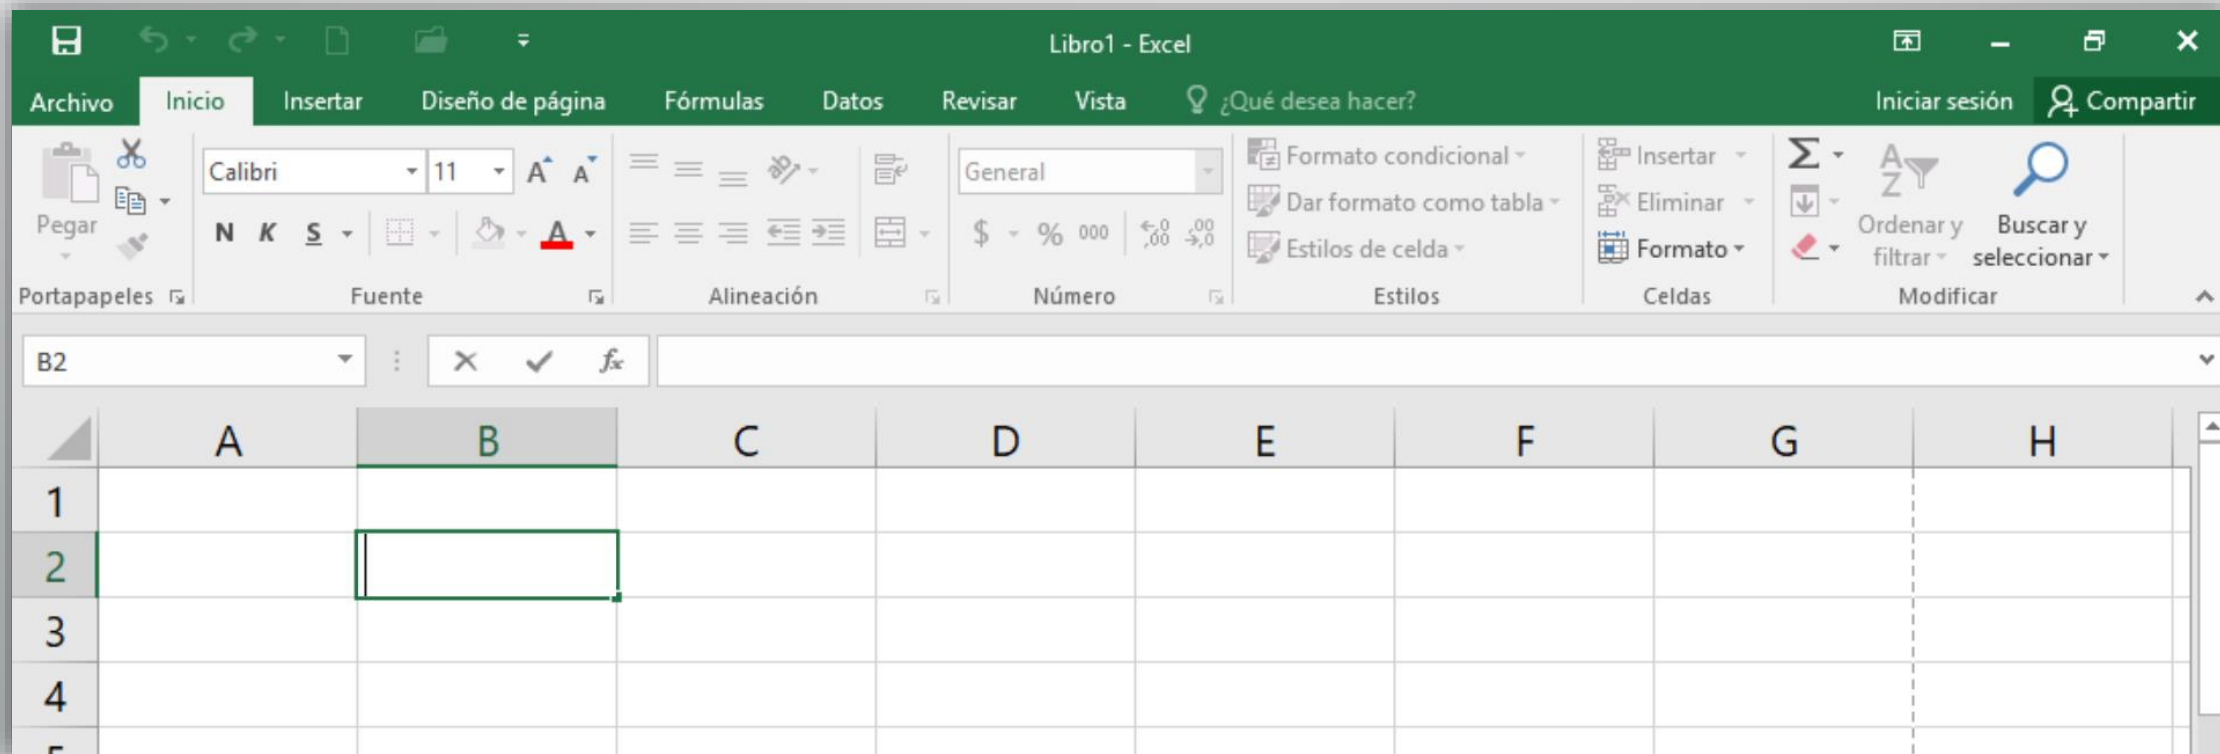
Libro1 - Excel

Archivo Inicio Insertar Diseño de página Fórmulas Datos Revisar Vista ¿Qué desea hacer? Iniciar sesión Compartir

Pegar
Portapapeles

Calibri 11
N K S
Fuente

Alineación

General
$ % 000 ,00 ,0
Número

Formato condicional
Dar formato como tabla
Estilos de celda
Estilos

Insertar
Eliminar
Formato
Celdas

Σ
Ordenar y filtrar
Buscar y seleccionar
Modificar

B2
$fx$

| | A | B | C | D | E | F | G | H |
|---|---|---|---|---|---|---|---|---|
| 1 | | | | | | | | |
| 2 | | | | | | | | |
| 3 | | | | | | | | |
| 4 | | | | | | | | |